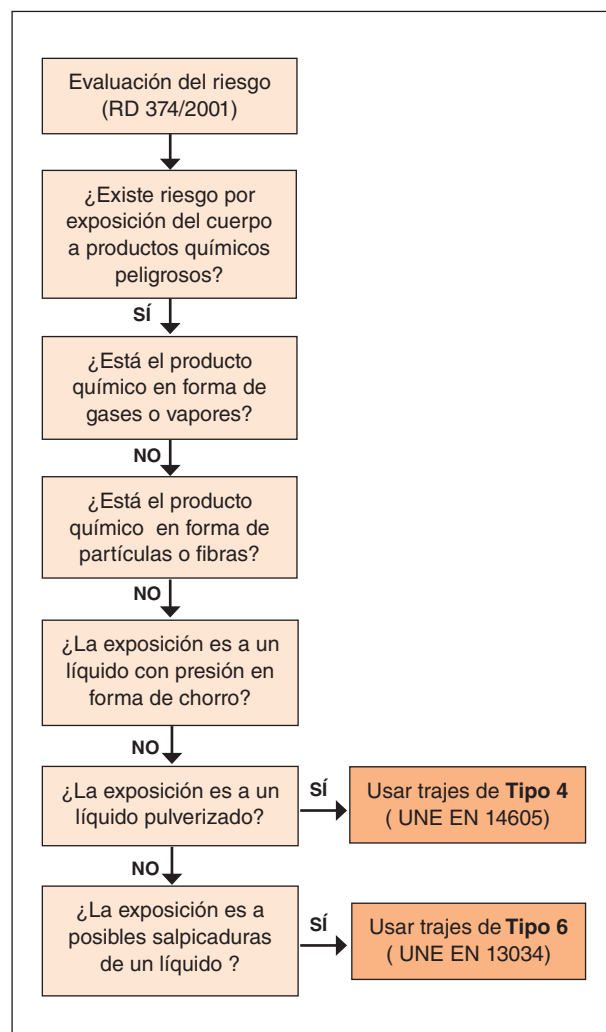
Evaluación del riesgo (RD 374/2001)

¿Existe riesgo por exposición del cuerpo a productos químicos peligrosos?

SÍ

¿Está el producto químico en forma de gases o vapores?

NO

¿Está el producto químico en forma de partículas o fibras?

NO

¿La exposición es a un líquido con presión en forma de chorro?

NO

¿La exposición es a un líquido pulverizado?

SÍ

Usar trajes de **Tipo 4** ( UNE EN 14605)

NO

¿La exposición es a posibles salpicaduras de un líquido ?

SÍ

Usar trajes de **Tipo 6** ( UNE EN 13034)